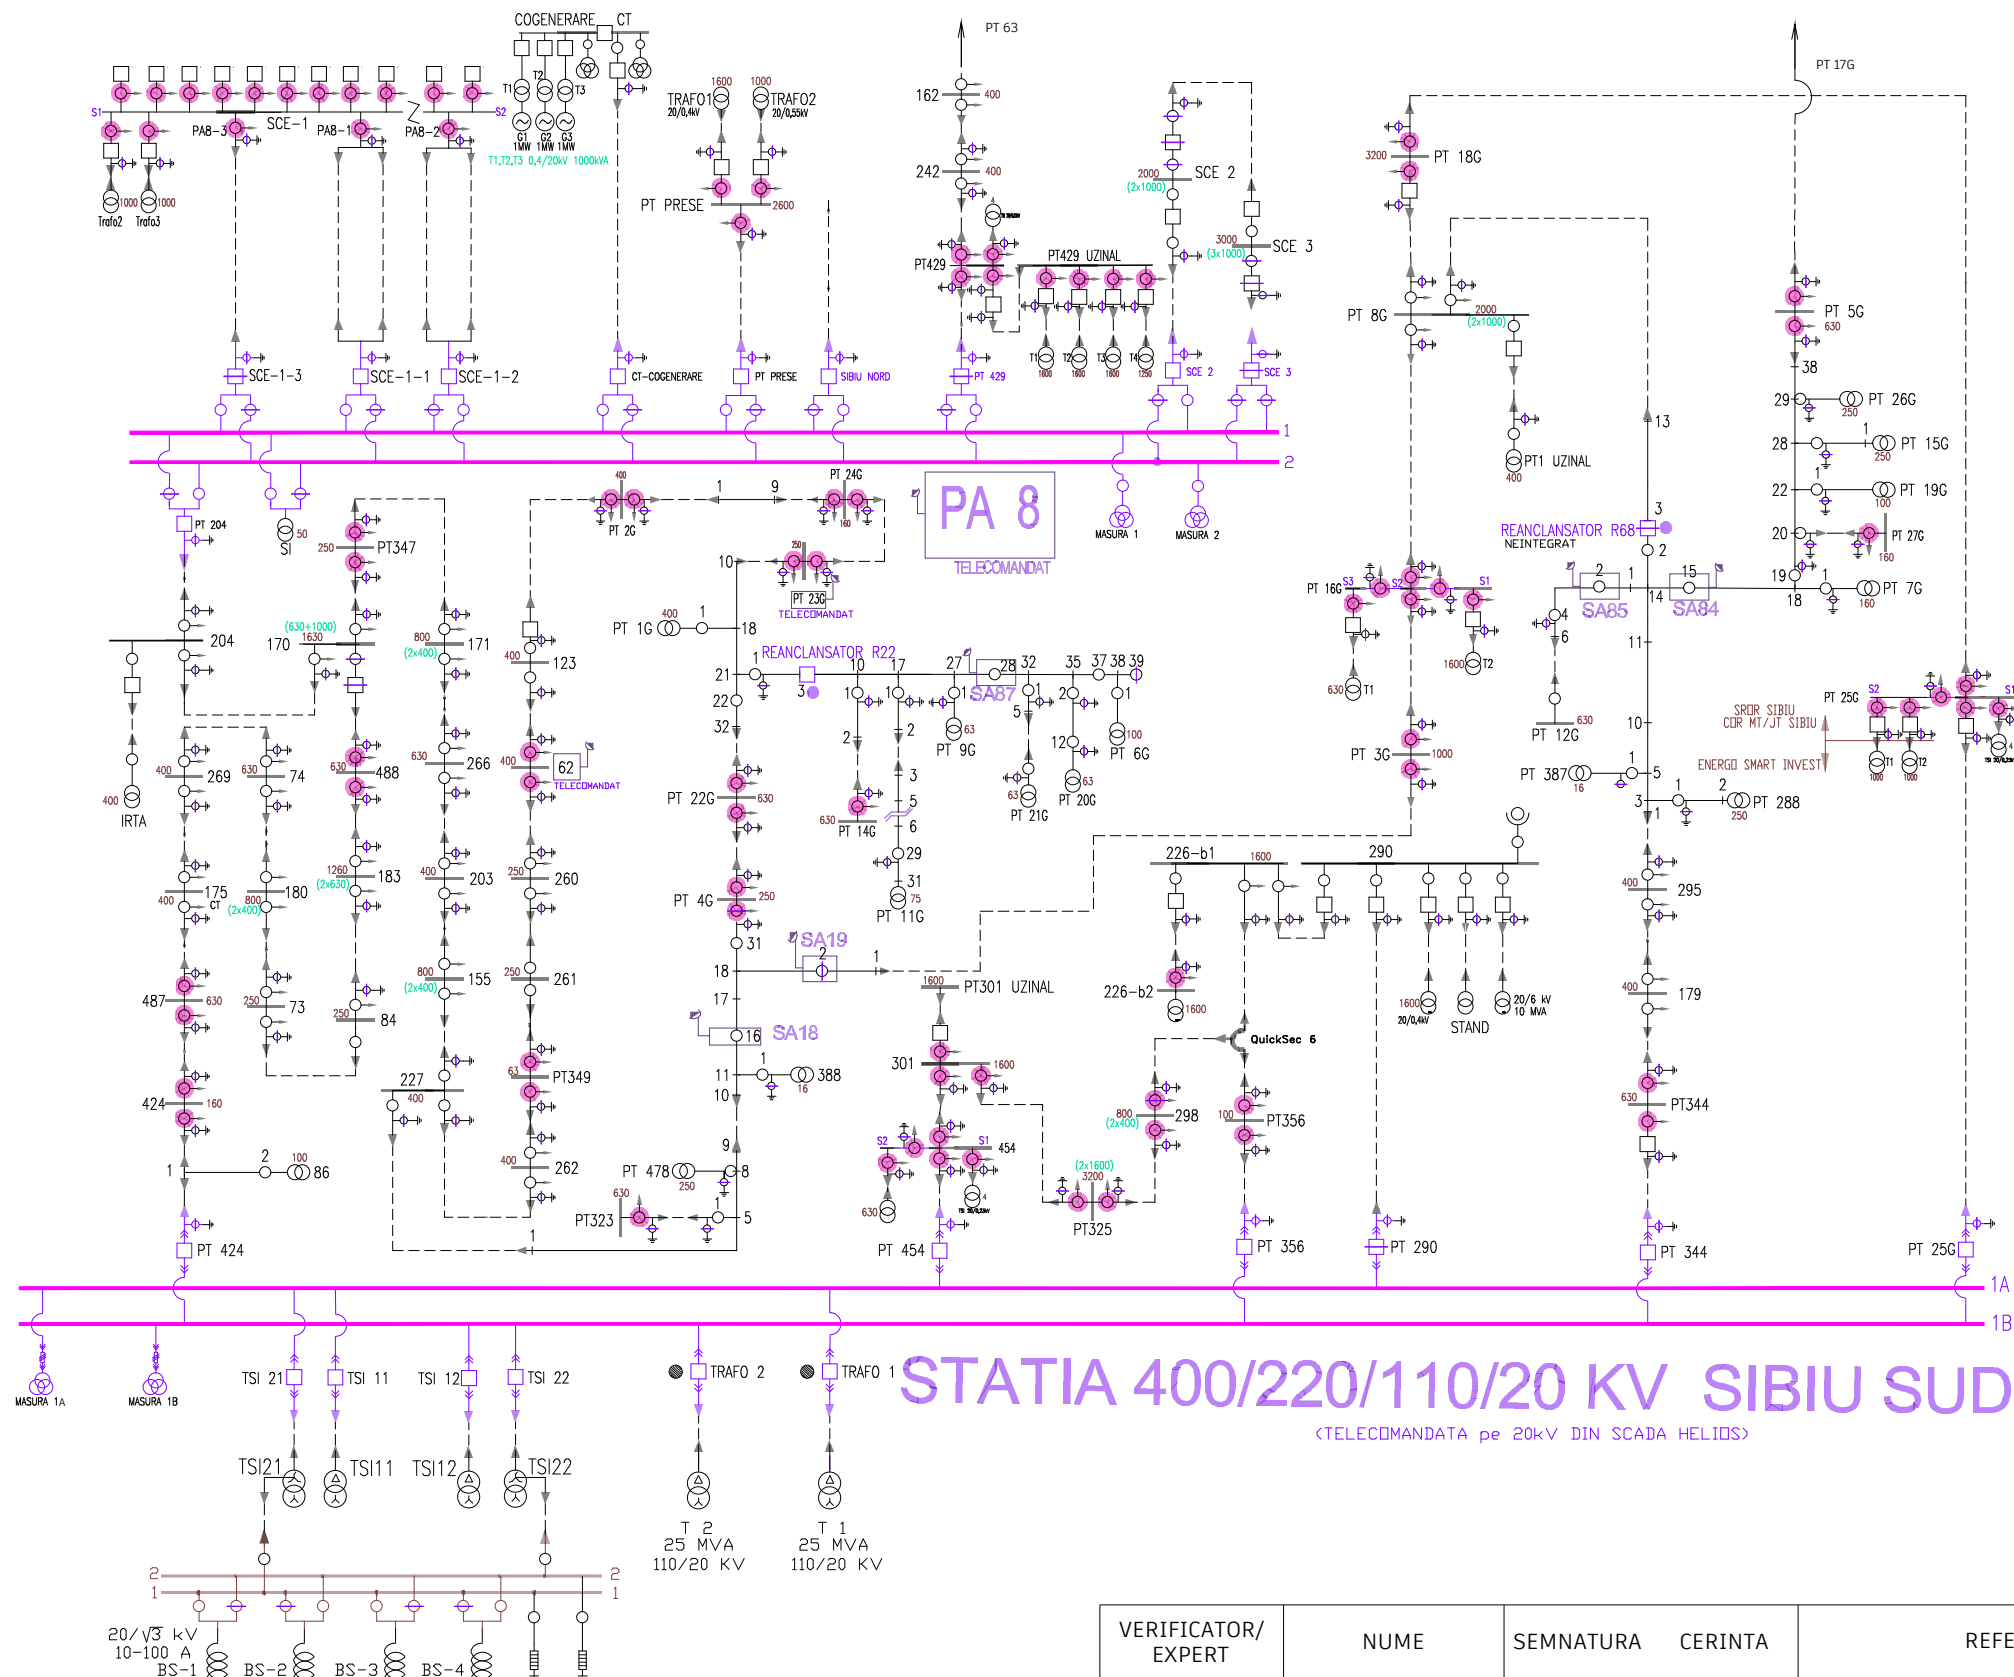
COGENERARE CT
T1 T2 T3
G1 G2 G3
1MW 1MW 1MW
T1,T2,T3 0,4/20kV 1000kVA
S1 S2
PA8-3 SCE-1 PA8-1 PA8-2
1000 1000
Trafo2 Trafo3
TRAFO1 1600 20/0,4kV
TRAFO2 1000 20/0,55kV
PT PRESE 2600
PT 63
162 400
242 400
PT429
PT429 UZINAL
T1 T2 T3 T4
1600 1600 1600 1250
2000 (2x1000) SCE 2
3000 (3x1000) SCE 3
PT 17G
3200 PT 18G
PT 8G
2000 (2x1000)
PT1 UZINAL 400
PT 5G 630
38
29 PT 26G 250
28 PT 15G 250
22 PT 19G 100
20 PT 27G 160
19 PT 7G 160
18
13
SCE-1-3 SCE-1-1 SCE-1-2 CT-COGENERARE PT PRESE SIBIU NORD PT 429 SCE 2 SCE 3
1
2
PT 204
50 SI
250 PT347
400 PT 2G
1 9
PT 24G 160
PA 8
TELECOMANDAT
MASURA 1 MASURA 2
3
REANCLANSATOR R68
NEINTEGRAT
2
10
PT 23G
TELECOMANDAT
PT 1G 400 1 18
PT 16G S3 S2 S1
1600 T2
630 T1
SA85 SA84
2 1 15 14
4 6
PT 12G 630
11
10
204
170 (630+1000) 1630
800 (2x400) 171
400 123
21 REANCLANSATOR R22 10 17 27 28 32 35 37 38 39
22 3 SA87
32 1 1 1 1 1 1
2 2 5 2
PT 9G 63
12
63 PT 21G
63 PT 20G
100 PT 6G
PT 3G 1000
PT 387 16 5
1 2 PT 288 250
3 1
SRDR SIBIU
CDR MT/JT SIBIU
ENERGO SMART INVEST
PT 25G S2 S1
T1 T2
1000 1000
400 IRTA
400 269
630 74
630 488
630 266
400 62 TELECOMANDAT
PT 22G 630
630 PT 14G
3 5 6 29 31
PT 11G 75
400 175 CT
800 (2x400) 180
1260 (2x630) 183
400 203
250 260
PT 4G 250
31
SA19
1
18
17
226-b1 1600
290
400 295
400 179
487 630
250 73
250 84
800 (2x400) 155
250 261
SA18 16
1600 PT301 UZINAL
226-b2 1600
1600 20/0,4kV
STAND
20/6 kV 10 MVA
QuickSec 6
424 160
2 100
1 86
227 400
63 PT349
11 388 16
10
301 1600
800 (2x400) 298
100 PT356
630 PT344
400 262
9
PT 478 250 8
630 PT323 5
S2 S1 454
630
(2x1600) 3200 PT325
PT 424
PT 454
PT 356
PT 290
PT 344
PT 25G
1A
1B
MASURA 1A MASURA 1B
TSI 21 TSI 11 TSI 12 TSI 22
TRAFO 2 TRAFO 1
STATIA 400/220/110/20 KV SIBIU SUD
<TELECOMANDATA pe 20kV DIN SCADA HELIOS>
TSI21 TSI11 TSI12 TSI22
T 2 25 MVA 110/20 KV
T 1 25 MVA 110/20 KV
2 2
1 1
$20/\sqrt{3}$ kV
10-100 A
BS-1 BS-2 BS-3 BS-4
| VERIFICATOR/ EXPERT | NUME | SEMNATURA | CERINTA | REFE |